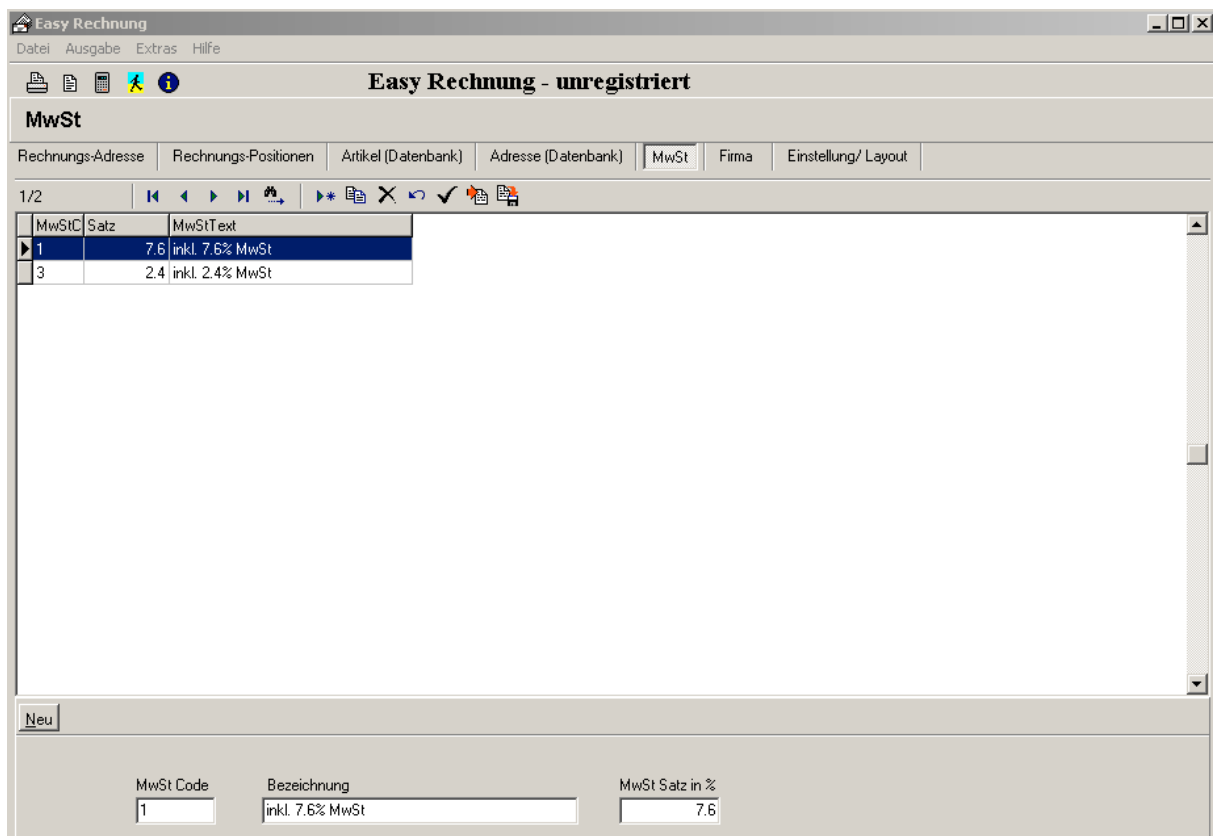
Easy Rechnung

Datei Ausgabe Extras Hilfe

Easy Rechnung - unregistriert

MwSt

Rechnungs-Adresse | Rechnungs-Positionen | Artikel (Datenbank) | Adresse (Datenbank) | MwSt | Firma | Einstellung/ Layout

1/2

| MwStC | Satz | MwStText |
|---|---|---|
| 1 | 7.6 | inkl. 7.6% MwSt |
| 3 | 2.4 | inkl. 2.4% MwSt |

Neu

MwSt Code
1

Bezeichnung
inkl. 7.6% MwSt

MwSt Satz in %
7.6